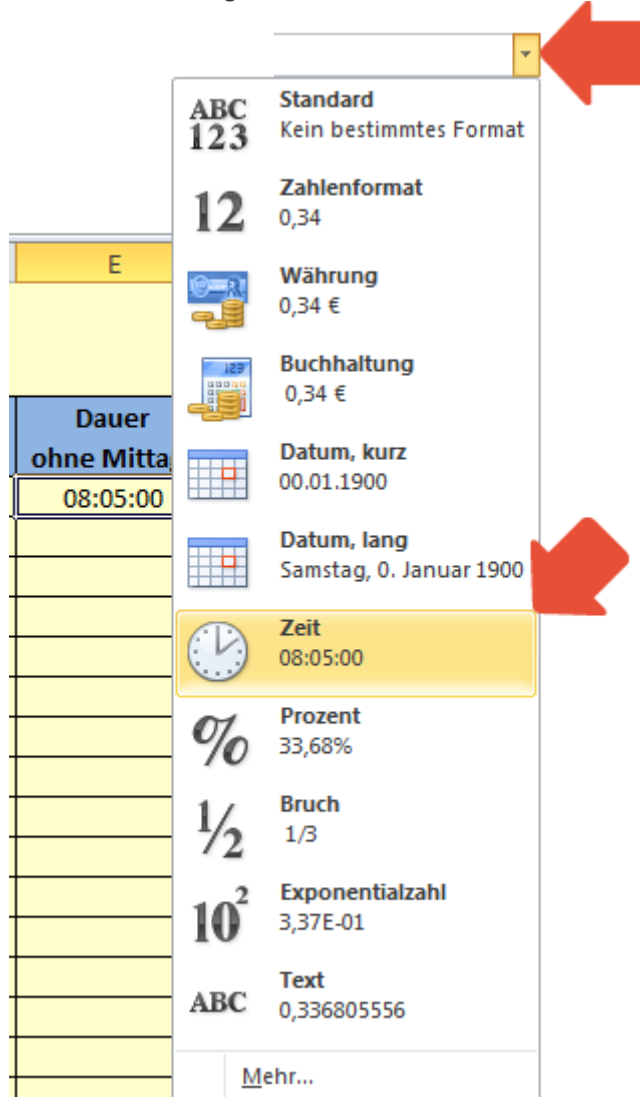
E

Dauer
ohne Mittag

08:05:00

ABC
123
Standard
Kein bestimmtes Format

12
Zahlenformat
0,34

Währung
0,34 €

Buchhaltung
0,34 €

Datum, kurz
00.01.1900

Datum, lang
Samstag, 0. Januar 1900

Zeit
08:05:00

%
Prozent
33,68%

½
Bruch
1/3

$10^2$
Exponentialzahl
3,37E-01

ABC
Text
0,336805556

Mehr...